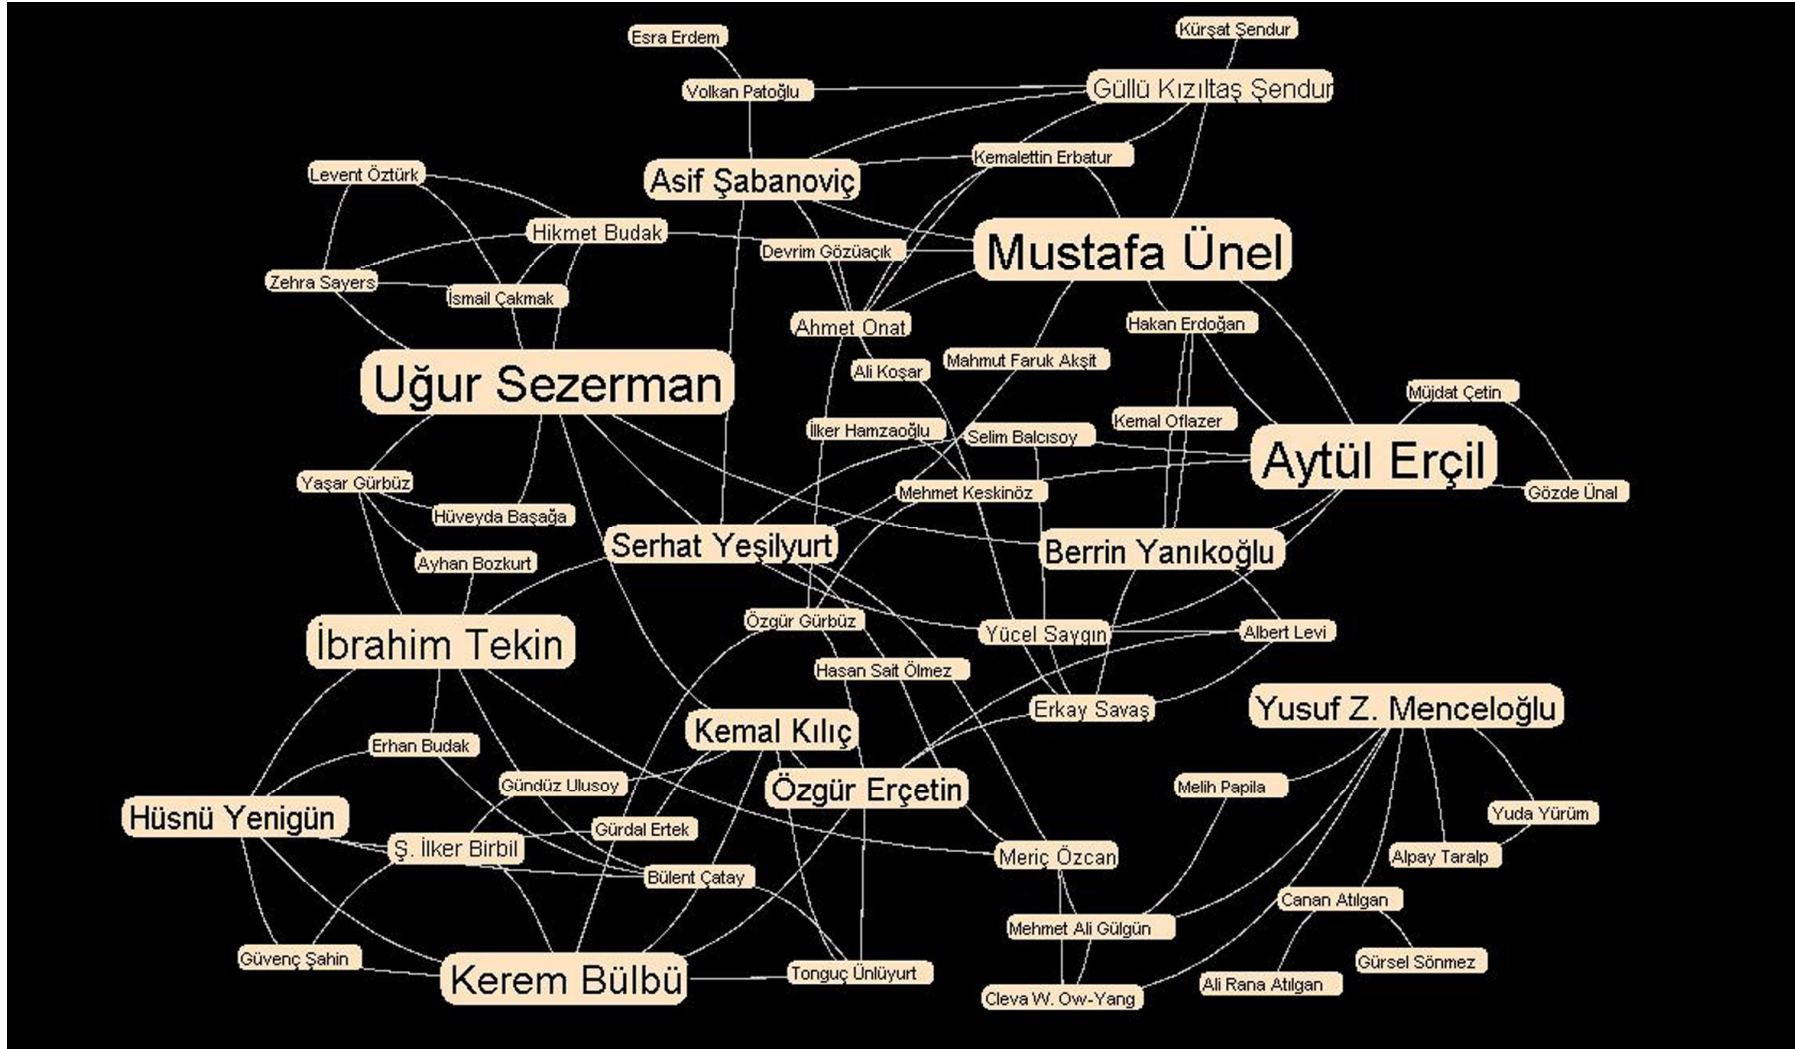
Esra Erdem
Kürşat Şendur
Volkan Patoğlu
Güllü Kızıltaş Şendur
Levent Öztürk
Asif Şabanoviç
Kemalettin Erbatur
Hikmet Budak
Devrim Gözüaçık
Mustafa Ünel
Zehra Sayers
İsmail Çakmak
Ahmet Onat
Hakan Erdoğan
Mahmut Faruk Akşit
Ali Koşar
Uğur Sezerman
Müjdat Çetin
Kemal Oflazer
İlker Hamzaoğlu
Selim Balcısoy
Aytül Erçil
Yaşar Gürbüz
Mehmet Keskinöz
Gözde Ünal
Hüveyda Başağa
Serhat Yeşilyurt
Berrin Yanıkoğlu
Ayhan Bozkurt
Özgür Gürbüz
Yücel Saygın
Albert Levi
İbrahim Tekin
Hasan Sait Ölmez
Erkay Savaş
Yusuf Z. Menceloğlu
Kemal Kılıç
Erhan Budak
Gündüz Ulusoy
Özgür Erçetin
Melih Papila
Yuda Yürüm
Hüsnü Yenigün
Gürdal Ertek
Ş. İlker Birbil
Meriç Özcan
Alpay Taralp
Bülent Çatay
Canan Atılgan
Mehmet Ali Gülgün
Güvenç Şahin
Gürsel Sönmez
Kerem Bülbü
Tonguç Ünlüyurt
Ali Rana Atılgan
Cleva W. Ow-Yang